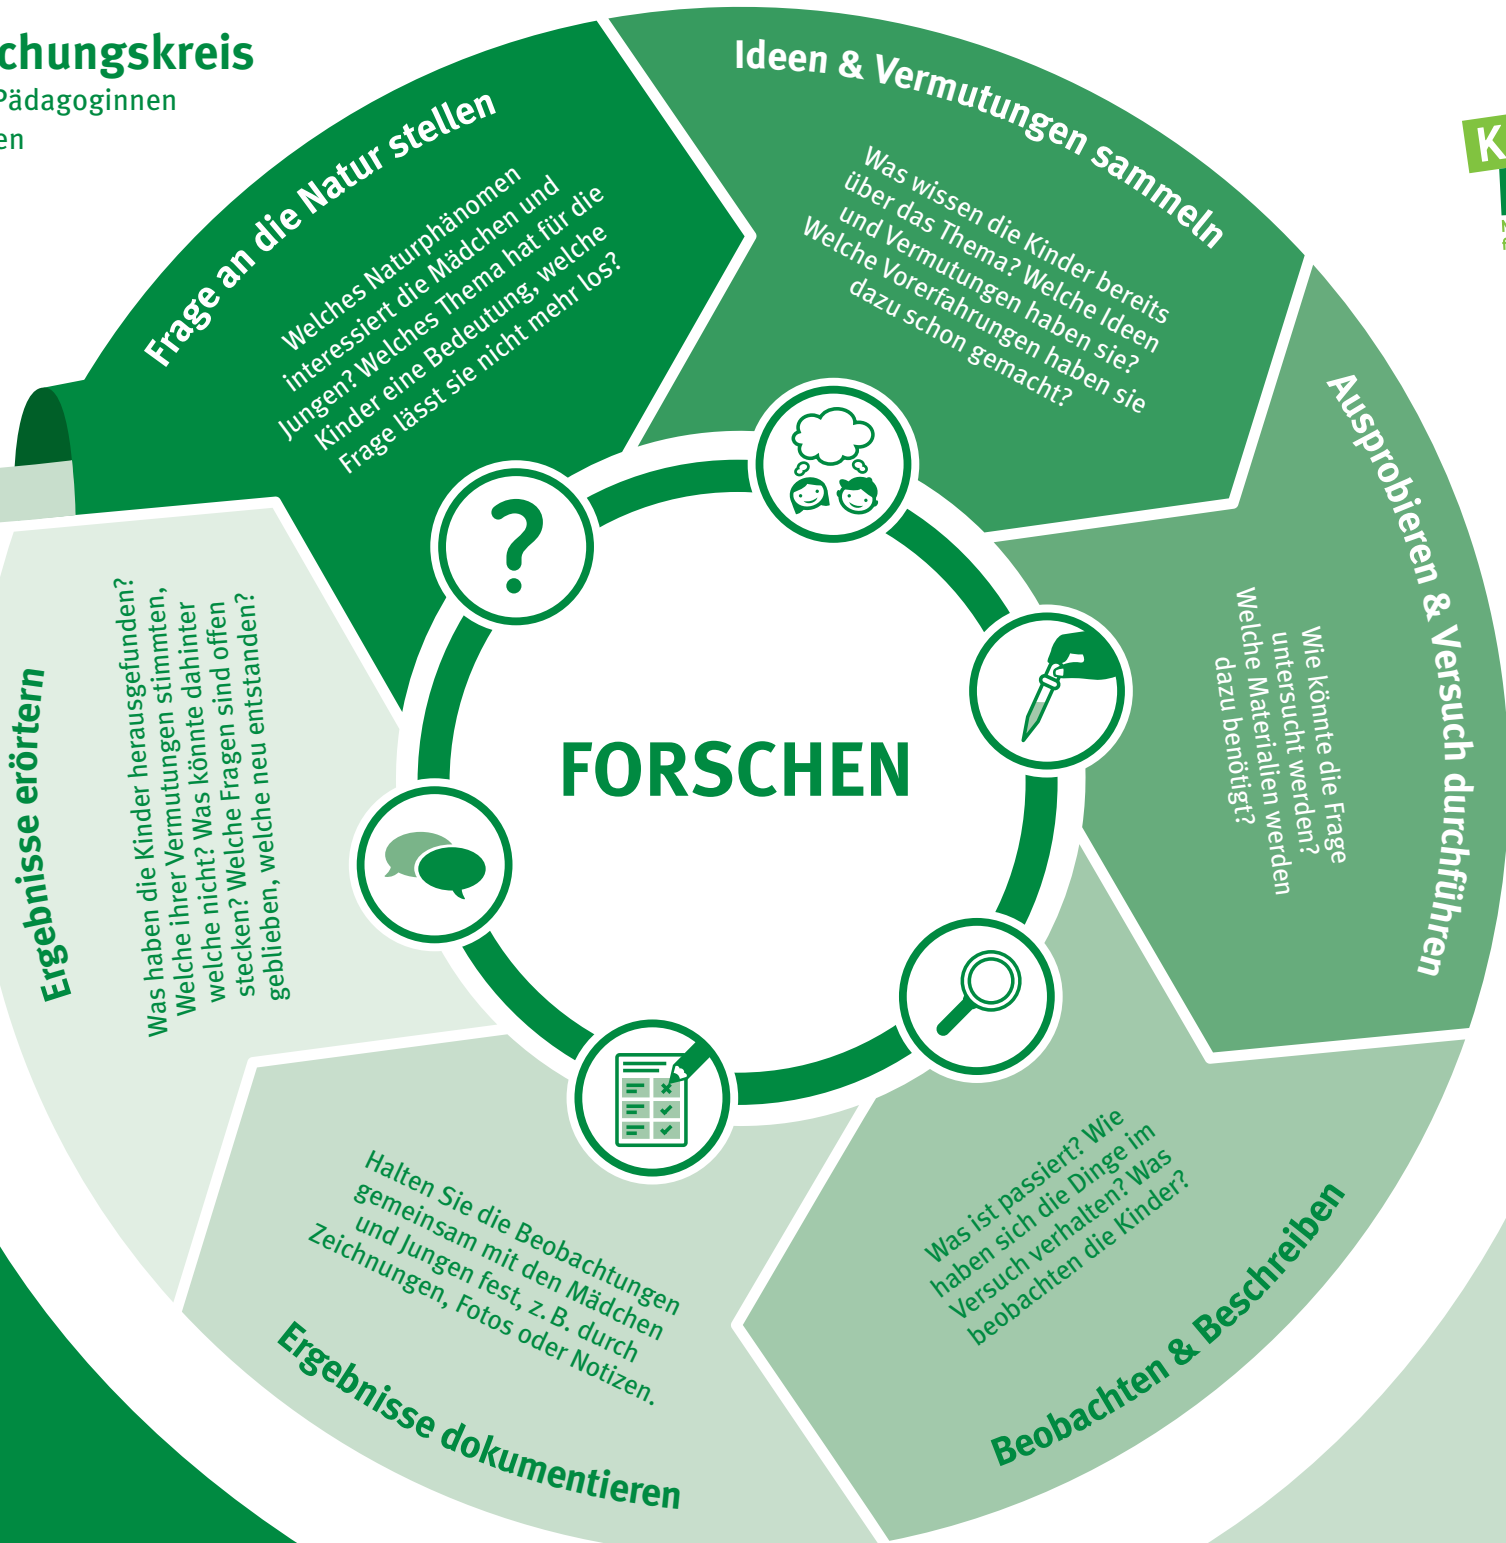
chungskreis
Pädagoginnen
en

K

Frage an die Natur stellen

Welches Naturphänomen interessiert die Mädchen und Jungen? Welches Thema hat für die Kinder eine Bedeutung, welche Frage lässt sie nicht mehr los?

Ideen & Vermutungen sammeln

Was wissen die Kinder bereits über das Thema? Welche Ideen und Vermutungen haben sie? Welche Vorerfahrungen haben sie dazu schon gemacht?

Ausprobieren & Versuch durchführen

Wie könnte die Frage untersucht werden? Welche Materialien werden dazu benötigt?

Beobachten & Beschreiben

Was ist passiert? Wie haben sich die Dinge im Versuch verhalten? Was beobachten die Kinder?

Ergebnisse dokumentieren

Halten Sie die Beobachtungen gemeinsam mit den Mädchen und Jungen fest, z. B. durch Zeichnungen, Fotos oder Notizen.

Ergebnisse erörtern

Was haben die Kinder herausgefunden? Welche ihrer Vermutungen stimmten, welche nicht? Was könnte dahinter stecken? Welche Fragen sind offen geblieben, welche neu entstanden?

FORSCHEN